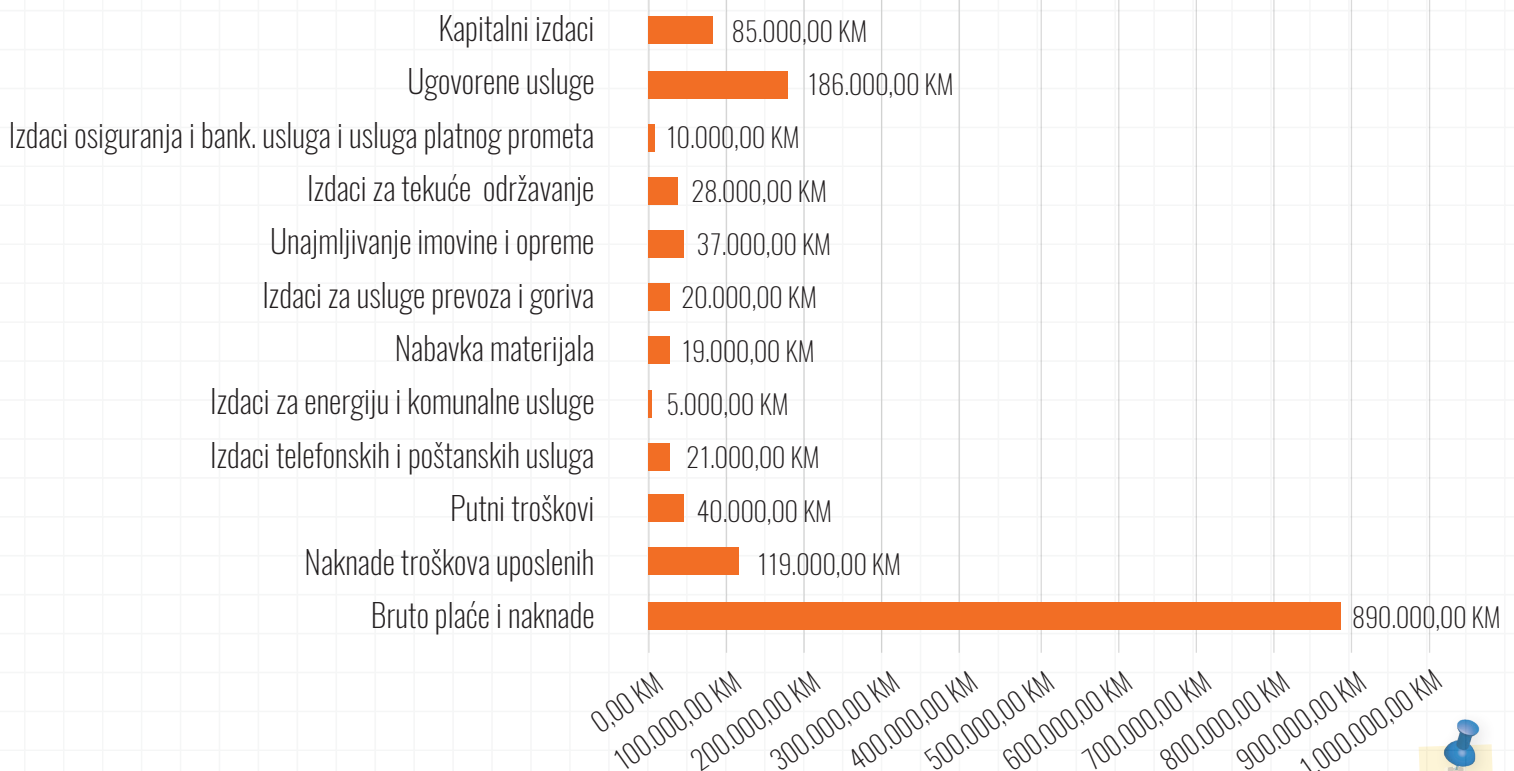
Kapitalni izdaci 85.000,00 KM
Ugovorene usluge 186.000,00 KM
Izdaci osiguranja i bank. usluga i usluga platnog prometa 10.000,00 KM
Izdaci za tekuće održavanje 28.000,00 KM
Unajmljivanje imovine i opreme 37.000,00 KM
Izdaci za usluge prevoza i goriva 20.000,00 KM
Nabavka materijala 19.000,00 KM
Izdaci za energiju i komunalne usluge 5.000,00 KM
Izdaci telefonskih i poštanskih usluga 21.000,00 KM
Putni troškovi 40.000,00 KM
Naknade troškova uposlenih 119.000,00 KM
Bruto plaće i naknade 890.000,00 KM

0,00 KM
100.000,00 KM
200.000,00 KM
300.000,00 KM
400.000,00 KM
500.000,00 KM
600.000,00 KM
700.000,00 KM
800.000,00 KM
900.000,00 KM
1.000.000,00 KM